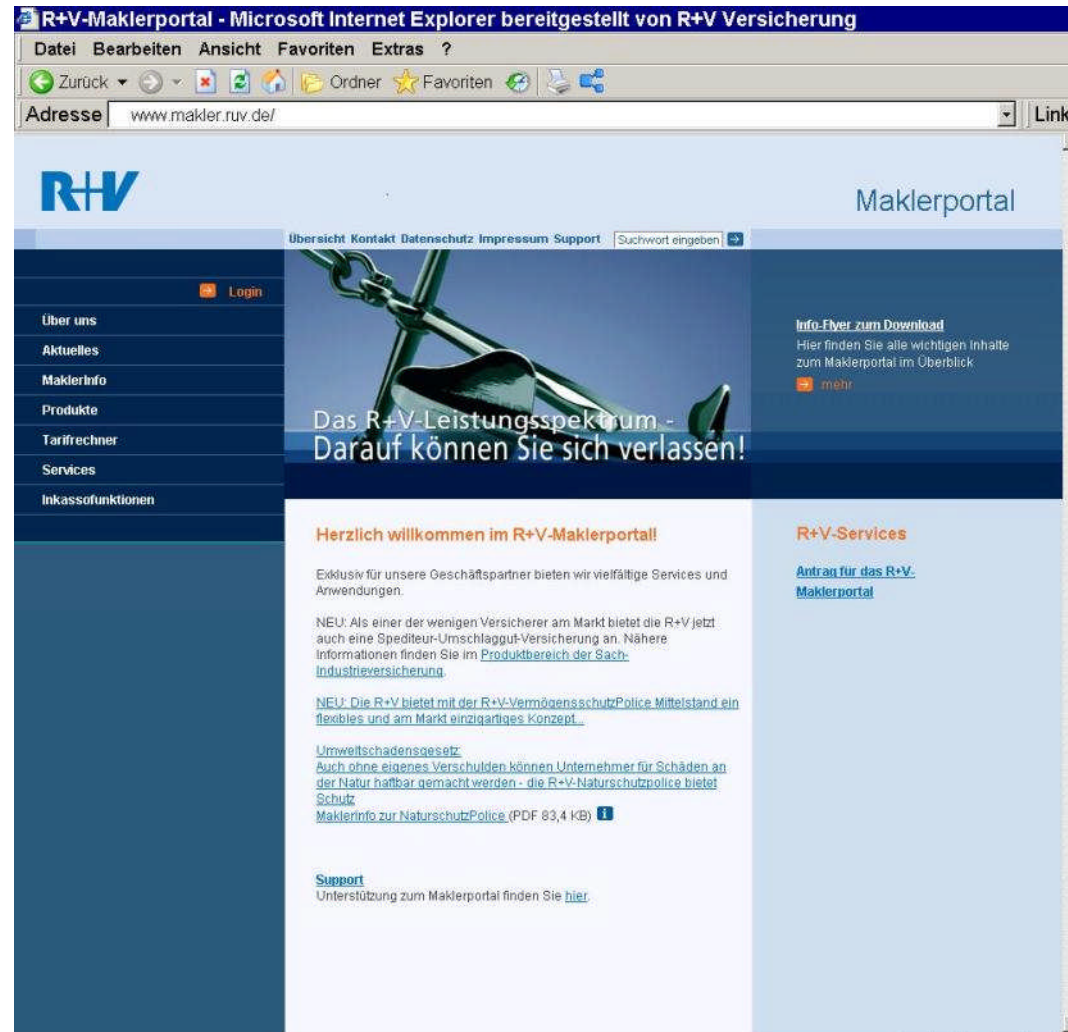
R+V-Maklerportal - Microsoft Internet Explorer bereitgestellt von R+V Versicherung

Datei Bearbeiten Ansicht Favoriten Extras ?

Zurück Ordner Favoriten

Adresse www.makler.ruv.de/ Link

R+V

Maklerportal

Übersicht Kontakt Datenschutz Impressum Support Suchwort eingeben

Login

Über uns

Aktuelles

MaklerInfo

Produkte

Tarifrechner

Services

Inkassofunktionen

Das R+V-Leistungsspektrum - Darauf können Sie sich verlassen!

Info-Flyer zum Download
Hier finden Sie alle wichtigen Inhalte zum Maklerportal im Überblick

mehr

Herzlich willkommen im R+V-Maklerportal!

Exklusiv für unsere Geschäftspartner bieten wir vielfältige Services und Anwendungen.

NEU: Als einer der wenigen Versicherer am Markt bietet die R+V jetzt auch eine Spediteur-Umschlaggut-Versicherung an. Nähere Informationen finden Sie im Produktbereich der Sach-Industrieversicherung.

NEU: Die R+V bietet mit der R+V-VermögensschutzPolice Mittelstand ein flexibles und am Markt einzigartiges Konzept...

Umweltschadensgesetz:
Auch ohne eigenes Verschulden können Unternehmer für Schäden an der Natur haftbar gemacht werden - die R+V-Naturschutzpolice bietet Schutz
MaklerInfo zur NaturschutzPolice (PDF 83,4 KB)

Support
Unterstützung zum Maklerportal finden Sie hier.

R+V-Services

Antrag für das R+V-Maklerportal